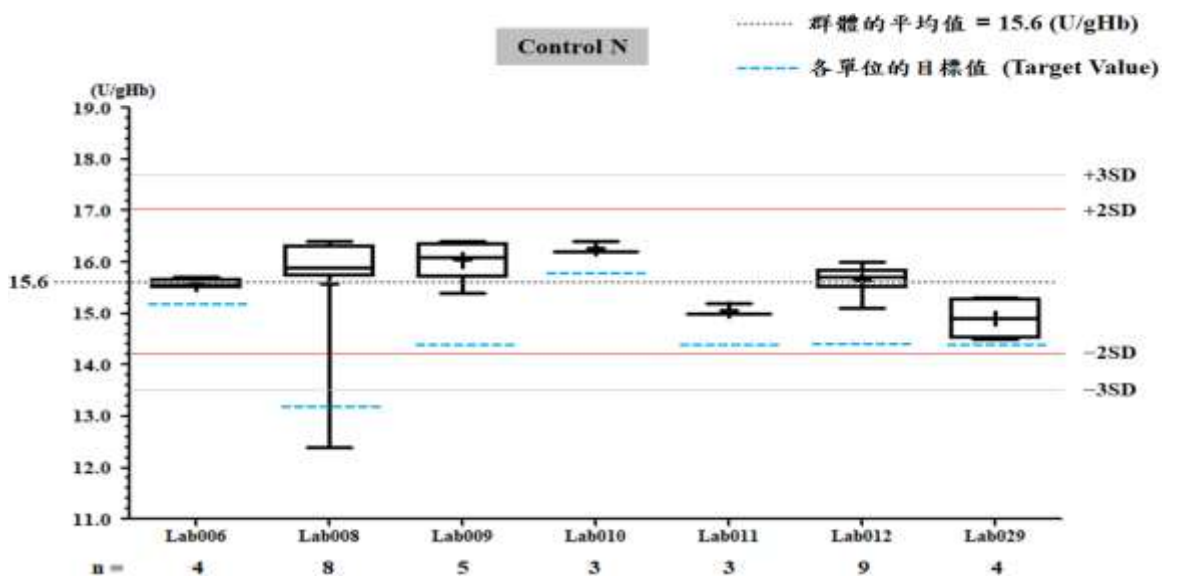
群體的平均值 = 15.6 (U/gHb)

Control N

各單位的目標值 (Target Value)

(U/gHb)

19.0
18.0
17.0
16.0
15.6
15.0
14.0
13.0
12.0
11.0

+3SD
+2SD
−2SD
−3SD

Lab006 Lab008 Lab009 Lab010 Lab011 Lab012 Lab029

n = 4 8 5 3 3 9 4